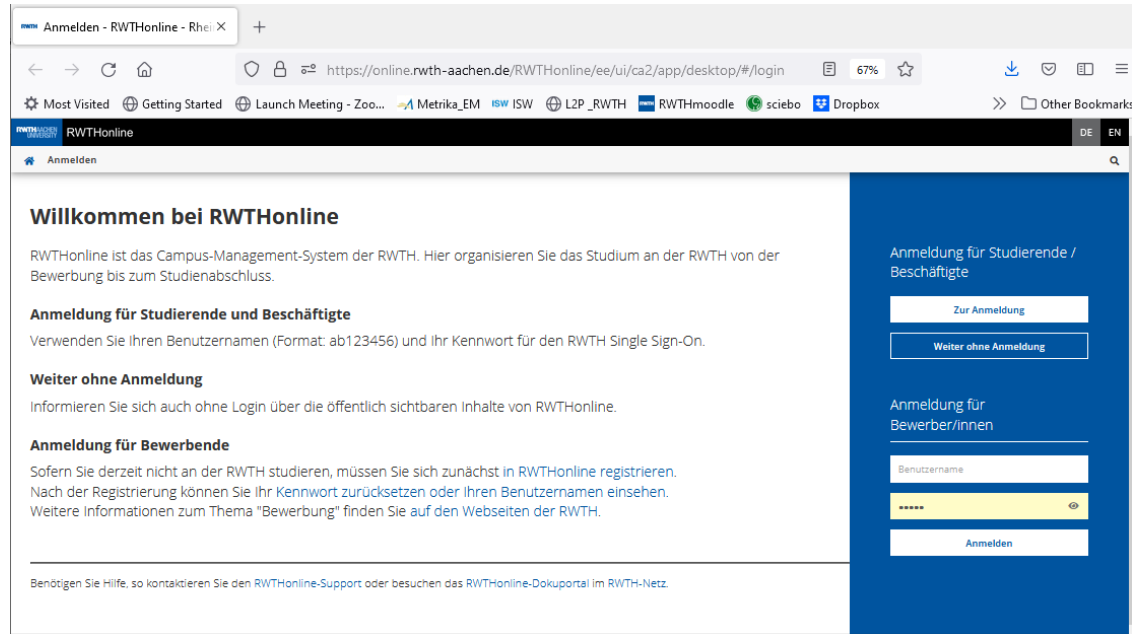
Anmelden - RWTHonline - Rhei ×
+
https://online.rwth-aachen.de/RWTHonline/ee/ui/ca2/app/desktop/#/login
67%
Most Visited
Getting Started
Launch Meeting - Zoo...
Metrika_EM
ISW
L2P _RWTH
RWTHmoodle
sciebo
Dropbox
Other Bookmarks
RWTHonline
DE
EN
Anmelden

Willkommen bei RWTHonline

RWTHonline ist das Campus-Management-System der RWTH. Hier organisieren Sie das Studium an der RWTH von der Bewerbung bis zum Studienabschluss.

Anmeldung für Studierende und Beschäftigte

Verwenden Sie Ihren Benutzernamen (Format: ab123456) und Ihr Kennwort für den RWTH Single Sign-On.

Weiter ohne Anmeldung

Informieren Sie sich auch ohne Login über die öffentlich sichtbaren Inhalte von RWTHonline.

Anmeldung für Bewerbende

Sofern Sie derzeit nicht an der RWTH studieren, müssen Sie sich zunächst in RWTHonline registrieren.
Nach der Registrierung können Sie Ihr Kennwort zurücksetzen oder Ihren Benutzernamen einsehen.
Weitere Informationen zum Thema "Bewerbung" finden Sie auf den Webseiten der RWTH.

Benötigen Sie Hilfe, so kontaktieren Sie den RWTHonline-Support oder besuchen das RWTHonline-Dokuportal im RWTH-Netz.

Anmeldung für Studierende / Beschäftigte

Zur Anmeldung

Weiter ohne Anmeldung

Anmeldung für Bewerber/innen

Benutzername

••••••

Anmelden